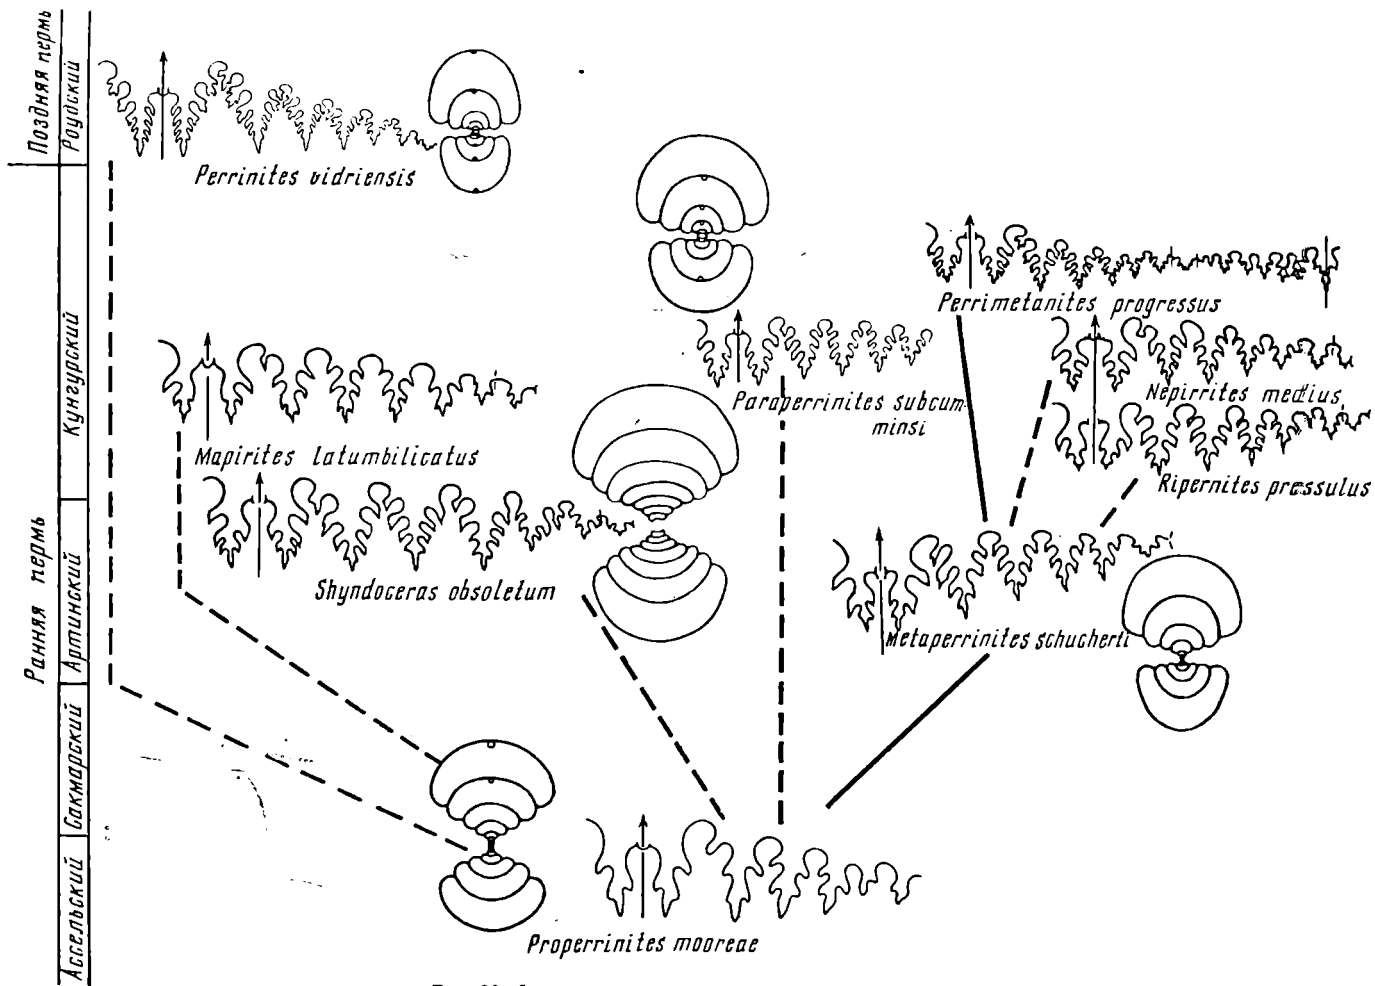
Поздняя пермь
Роудский
Ранняя пермь
Кунгурский
Артинский
Сакмарский
Ассельский

Perrinites vidriensis
Perrimetanites progressus
Paraperrinites subcumminsi
Nepirrites medius
Ripernites pressulus
Mapirites latumbilicatus
Shyndoceras obsoletum
Metaperrinites schucherti
Properrinites mooreae